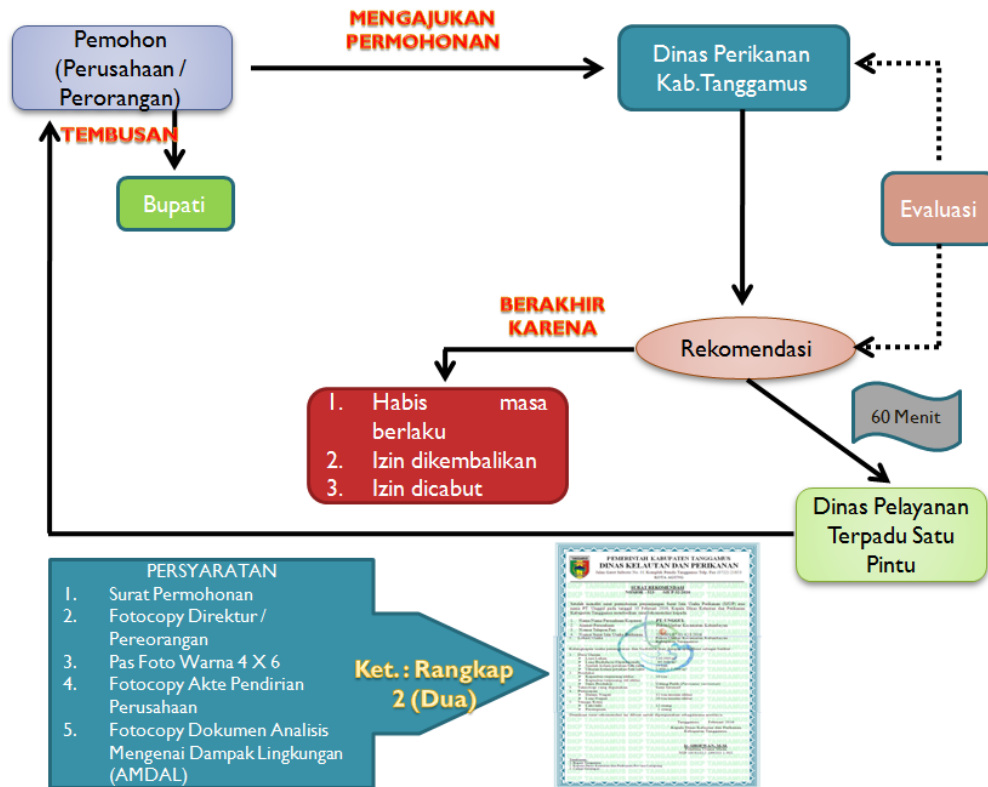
Pemohon (Perusahaan / Perorangan)

MENGAJUKAN PERMOHONAN

Dinas Perikanan Kab.Tanggamus

TEMBUSAN

Bupati

Evaluasi

BERAKHIR KARENA

Rekomendasi

1. Habis masa berlaku
2. Izin dikembalikan
3. Izin dicabut

60 Menit

Dinas Pelayanan Terpadu Satu Pintu

PERSYARATAN
1. Surat Permohonan
2. Fotocopy Direktur / Pereorangan
3. Pas Foto Warna 4 X 6
4. Fotocopy Akte Pendirian Perusahaan
5. Fotocopy Dokumen Analisis Mengenai Dampak Lingkungan (AMDAL)

Ket. : Rangkap 2 (Dua)

PEMERINTAH KABUPATEN TANGGAMUS
DINAS KELAUTAN DAN PERIKANAN

SURAT REKOMENDASI

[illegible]